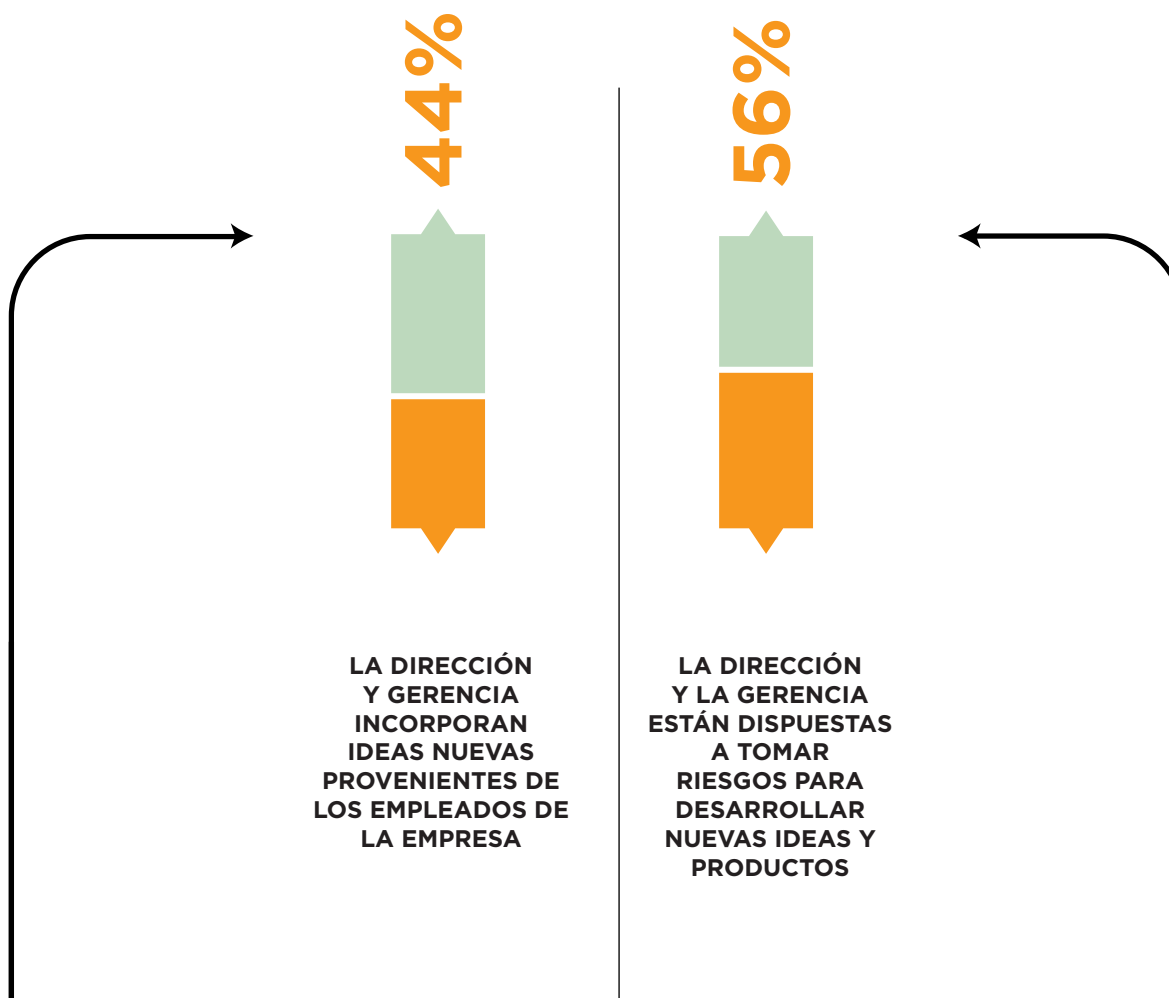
44%

LA DIRECCIÓN Y GERENCIA INCORPORAN IDEAS NUEVAS PROVENIENTES DE LOS EMPLEADOS DE LA EMPRESA

56%

LA DIRECCIÓN Y LA GERENCIA ESTÁN DISPUESTAS A TOMAR RIESGOS PARA DESARROLLAR NUEVAS IDEAS Y PRODUCTOS